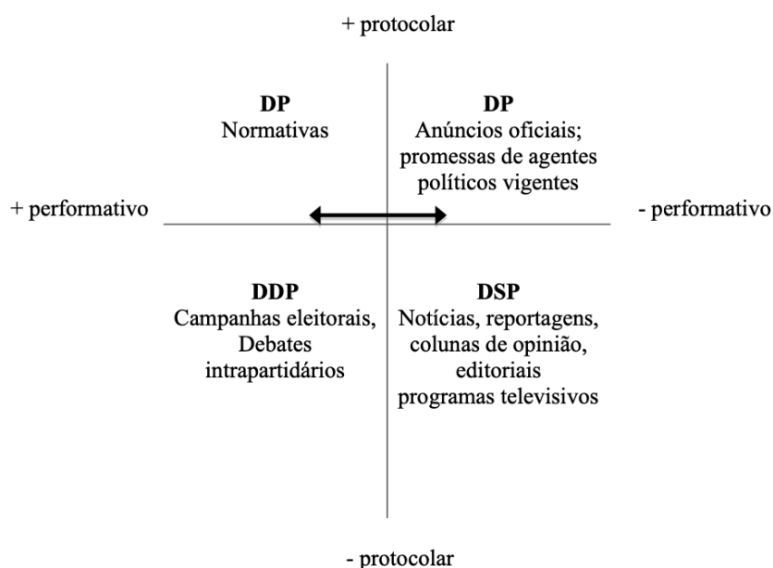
+ protocolar

**DP**
Normativas

**DP**
Anúncios oficiais; promessas de agentes políticos vigentes

+ performativo

- performativo

**DDP**
Campanhas eleitorais, Debates intrapartidários

**DSP**
Notícias, reportagens, colunas de opinião, editoriais programas televisivos

- protocolar